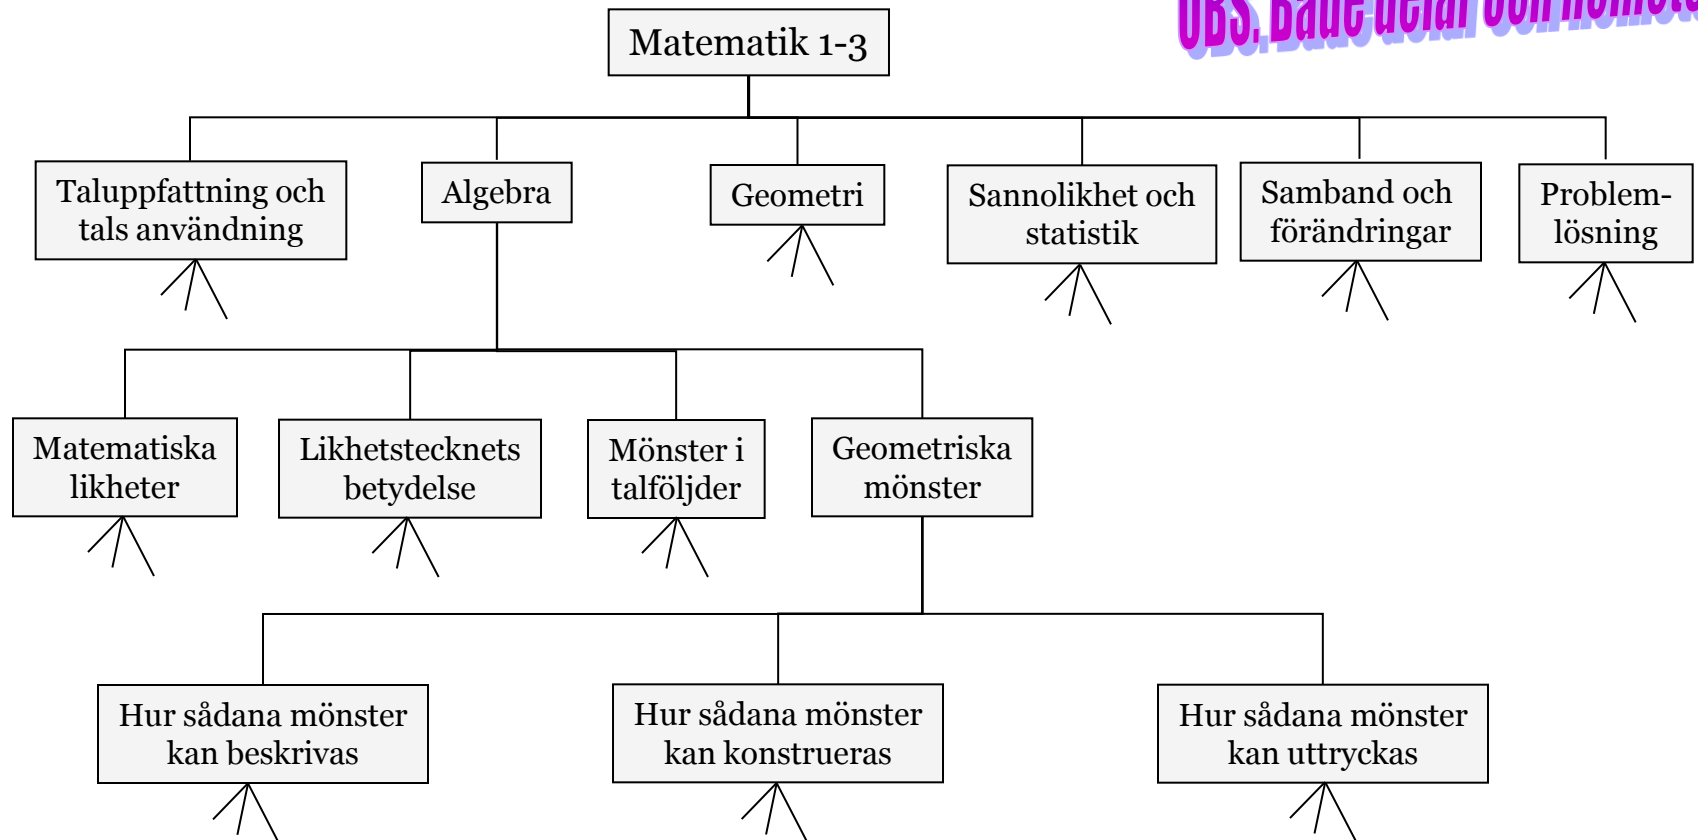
OBS. Både delar och helhete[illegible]

Matematik 1-3

Taluppfattning och tals användning

Algebra

Geometri

Sannolikhet och statistik

Samband och förändringar

Problemlösning

Matematiska likheter

Likhetstecknets betydelse

Mönster i talföljder

Geometriska mönster

Hur sådana mönster kan beskrivas

Hur sådana mönster kan konstrueras

Hur sådana mönster kan uttryckas